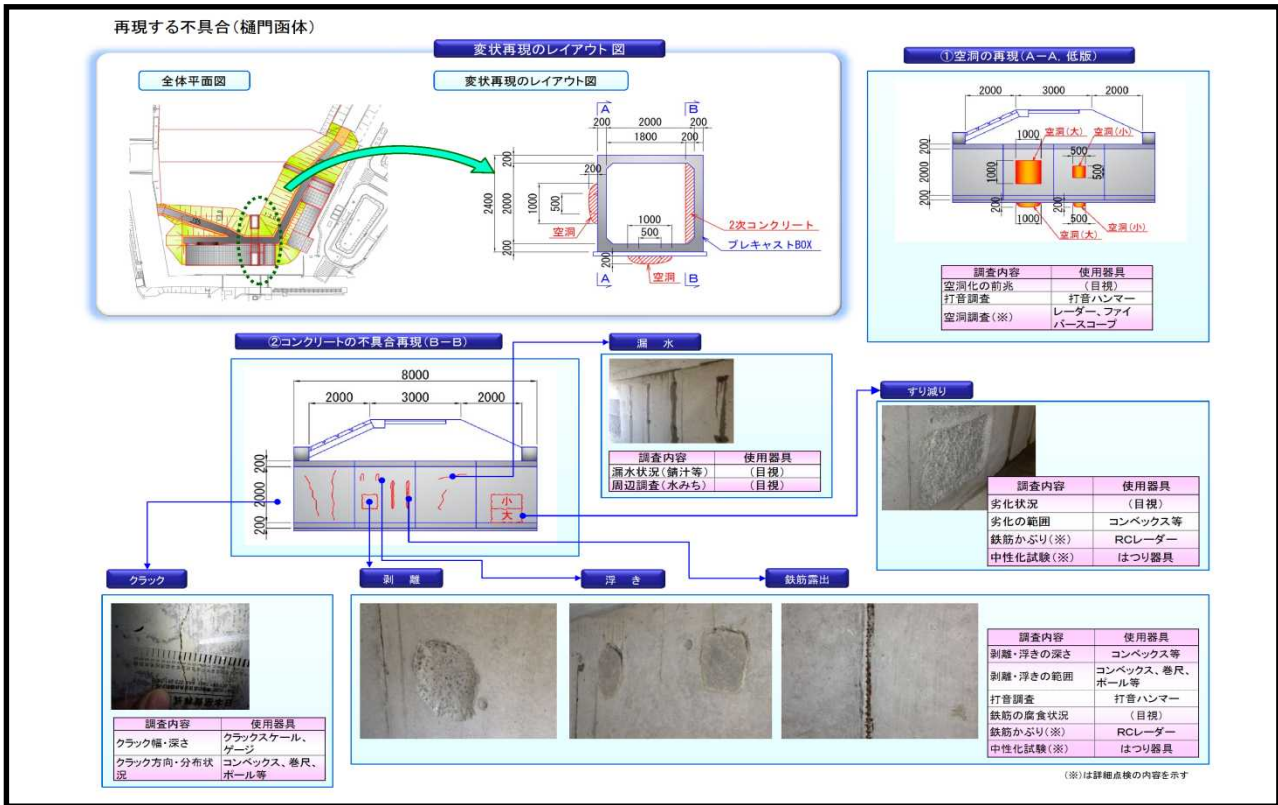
再現する不具合(樋門函体)

変状再現のレイアウト図

全体平面図

変状再現のレイアウト図

A B
200 2000 200
1800 200
200
200
2400 2000 1000 500
1000
500
200
空洞
2次コンクリート
プレキャストBOX
空洞
A B

①空洞の再現(A−A、低版)

2000 3000 2000
1000 空洞(大) 空洞(小)
200 2000 200 1000 500 500
1000
空洞(小)
空洞(大)

| 調査内容 | 使用器具 |
|---|---|
| 空洞化の前兆 | (目視) |
| 打音調査 | 打音ハンマー |
| 空洞調査(※) | レーダー、ファイバースコープ |

②コンクリートの不具合再現(B−B)

8000
2000 3000 2000
200 2000 200
小
大

漏水

| 調査内容 | 使用器具 |
|---|---|
| 漏水状況(錆汁等) | (目視) |
| 周辺調査(水みち) | (目視) |

すり減り

| 調査内容 | 使用器具 |
|---|---|
| 劣化状況 | (目視) |
| 劣化の範囲 | コンベックス等 |
| 鉄筋かぶり(※) | RCレーダー |
| 中性化試験(※) | はつり器具 |

クラック

| 調査内容 | 使用器具 |
|---|---|
| クラック幅・深さ | クラックスケール、ゲージ |
| クラック方向・分布状況 | コンベックス、巻尺、ポール等 |

剥離

浮き

鉄筋露出

| 調査内容 | 使用器具 |
|---|---|
| 剥離・浮きの深さ | コンベックス等 |
| 剥離・浮きの範囲 | コンベックス、巻尺、ポール等 |
| 打音調査 | 打音ハンマー |
| 鉄筋の腐食状況 | (目視) |
| 鉄筋かぶり(※) | RCレーダー |
| 中性化試験(※) | はつり器具 |

(※)は詳細点検の内容を示す